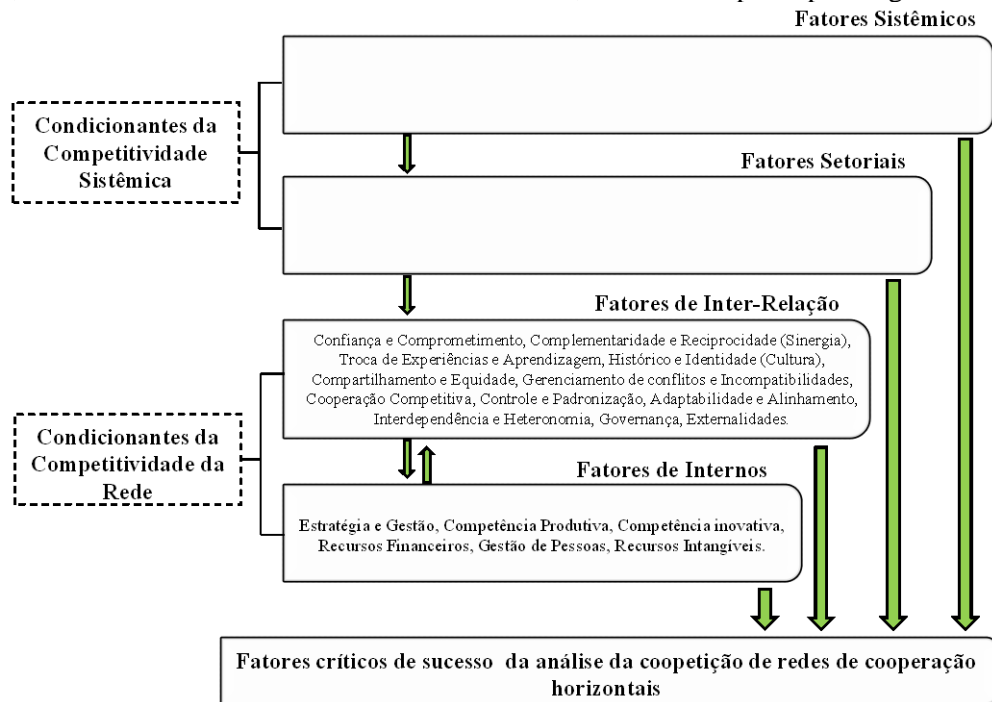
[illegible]
Fatores Sistêmicos

Condicionantes da Competitividade Sistêmica

Fatores Setoriais

Fatores de Inter-Relação

Confiança e Comprometimento, Complementaridade e Reciprocidade (Sinergia), Troca de Experiências e Aprendizagem, Histórico e Identidade (Cultura), Compartilhamento e Equidade, Gerenciamento de conflitos e Incompatibilidades, Cooperação Competitiva, Controle e Padronização, Adaptabilidade e Alinhamento, Interdependência e Heteronomia, Governança, Externalidades.

Condicionantes da Competitividade da Rede

Fatores de Internos

Estratégia e Gestão, Competência Produtiva, Competência inovativa, Recursos Financeiros, Gestão de Pessoas, Recursos Intangíveis.

Fatores críticos de sucesso da análise da coopetição de redes de cooperação horizontais